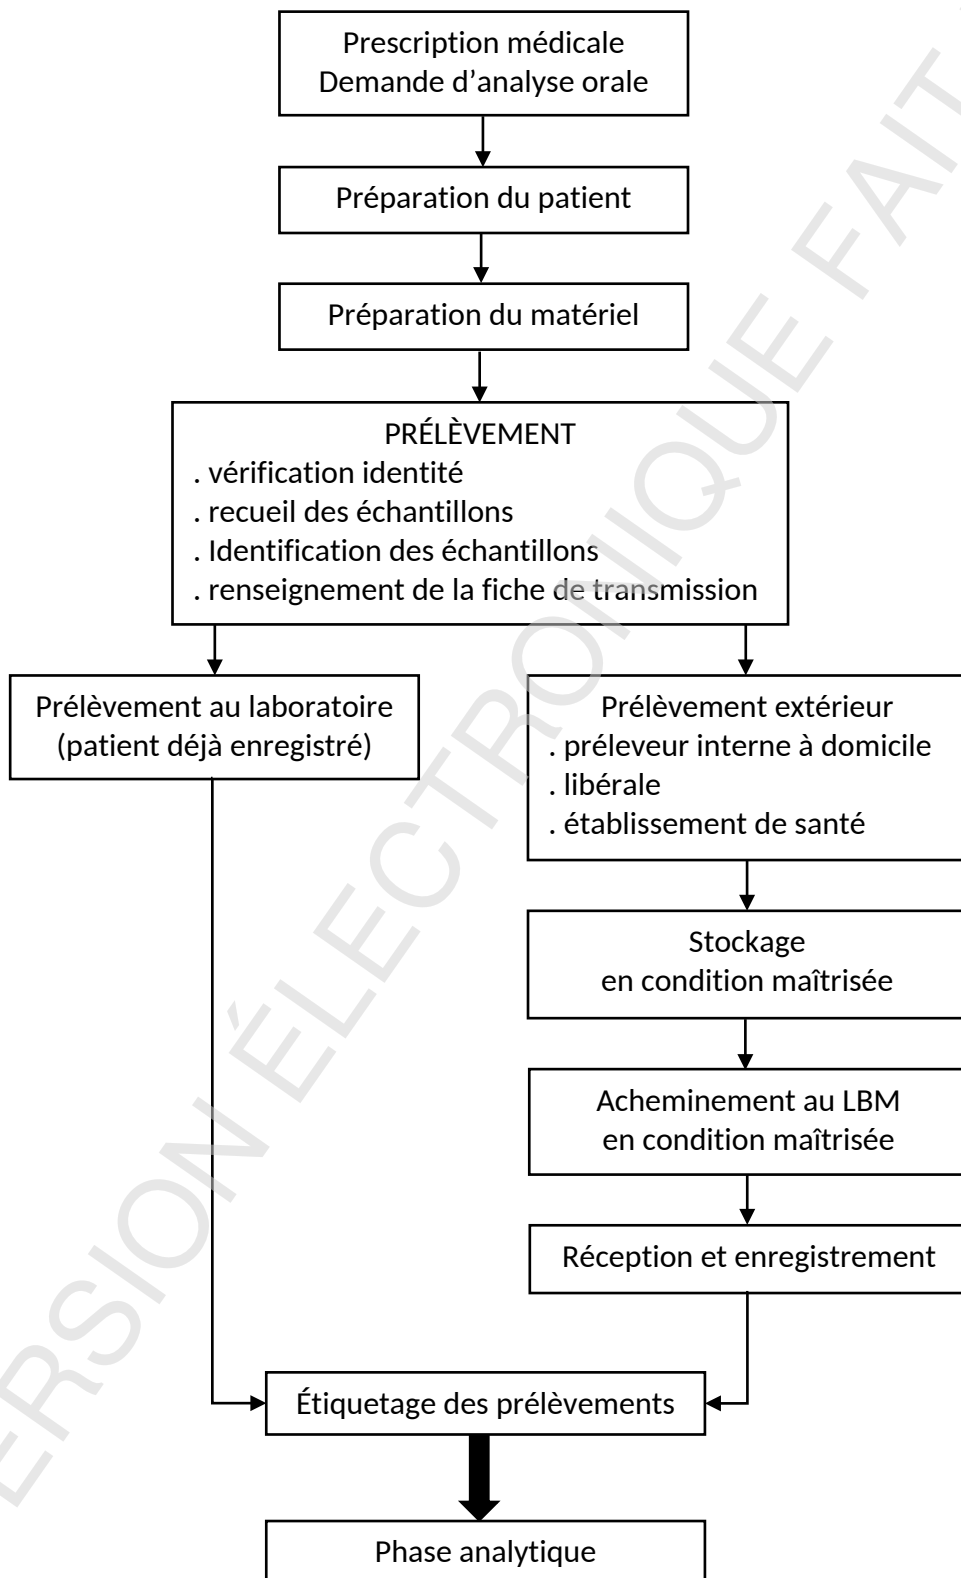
Prescription médicale
Demande d'analyse orale

Préparation du patient

Préparation du matériel

PRÉLÈVEMENT
. vérification identité
. recueil des échantillons
. Identification des échantillons
. renseignement de la fiche de transmission

Prélèvement au laboratoire
(patient déjà enregistré)

Prélèvement extérieur
. préleveur interne à domicile
. libérale
. établissement de santé

Stockage
en condition maîtrisée

Acheminement au LBM
en condition maîtrisée

Réception et enregistrement

Étiquetage des prélèvements

Phase analytique

VERSION ÉLECTRONIQUE FAIT